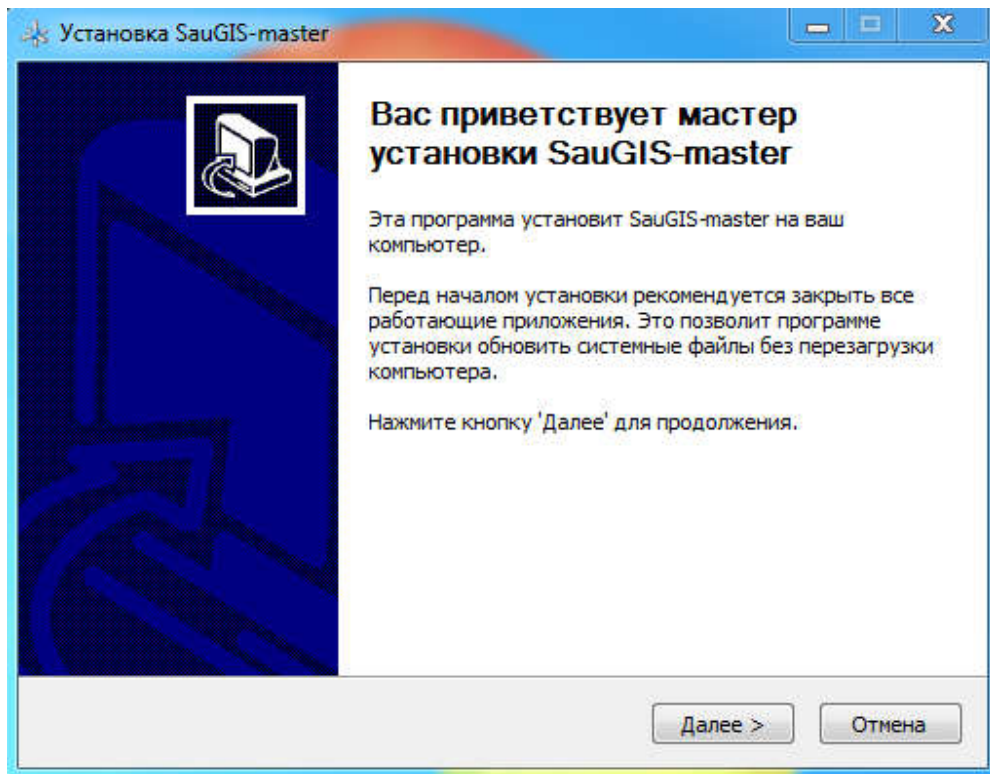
Установка SauGIS-master

Вас приветствует мастер установки SauGIS-master

Эта программа установит SauGIS-master на ваш компьютер.

Перед началом установки рекомендуется закрыть все работающие приложения. Это позволит программе установки обновить системные файлы без перезагрузки компьютера.

Нажмите кнопку 'Далее' для продолжения.

Далее >

Отмена